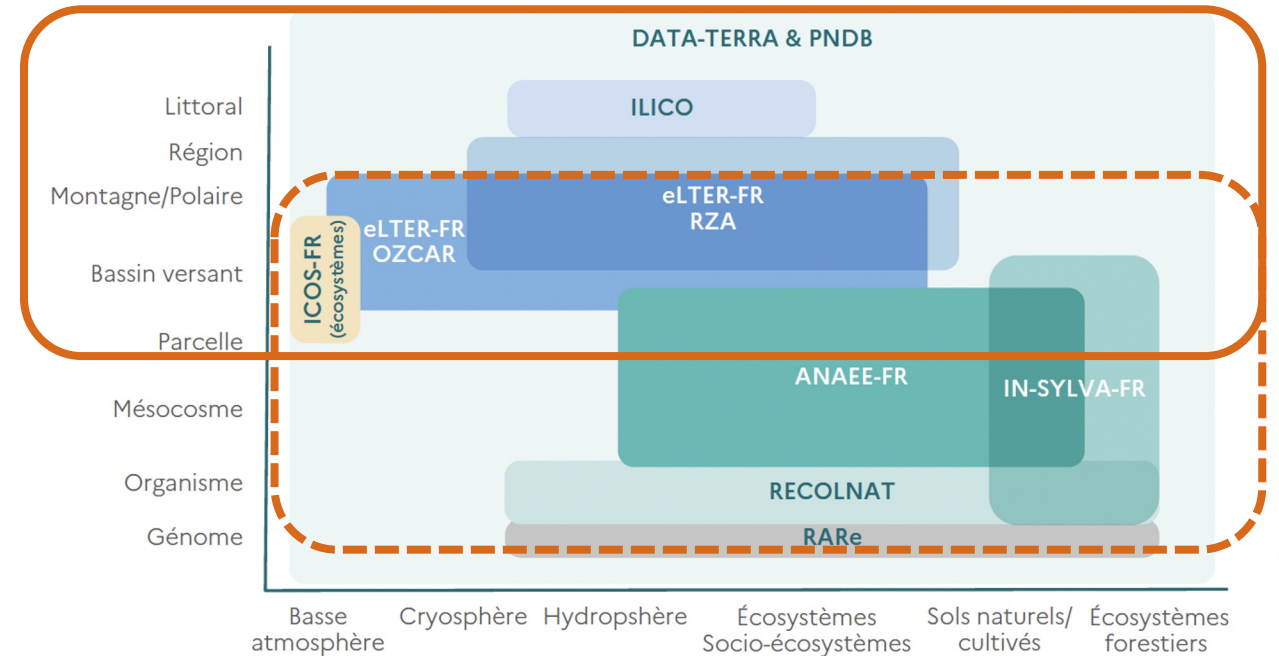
DATA-TERRA & PNDB

Littoral
Région
Montagne/Polaire
Bassin versant
Parcelle
Mésocosme
Organisme
Génome

ILICO

eLTER-FR RZA

eLTER-FR OZCAR

ICOS-FR (écosystèmes)

ANAEE-FR

IN-SYLVA-FR

RECOLNAT

RARe

Basse atmosphère
Cryosphère
Hydropshère
Écosystèmes Socio-écosystèmes
Sols naturels/ cultivés
Écosystèmes forestiers